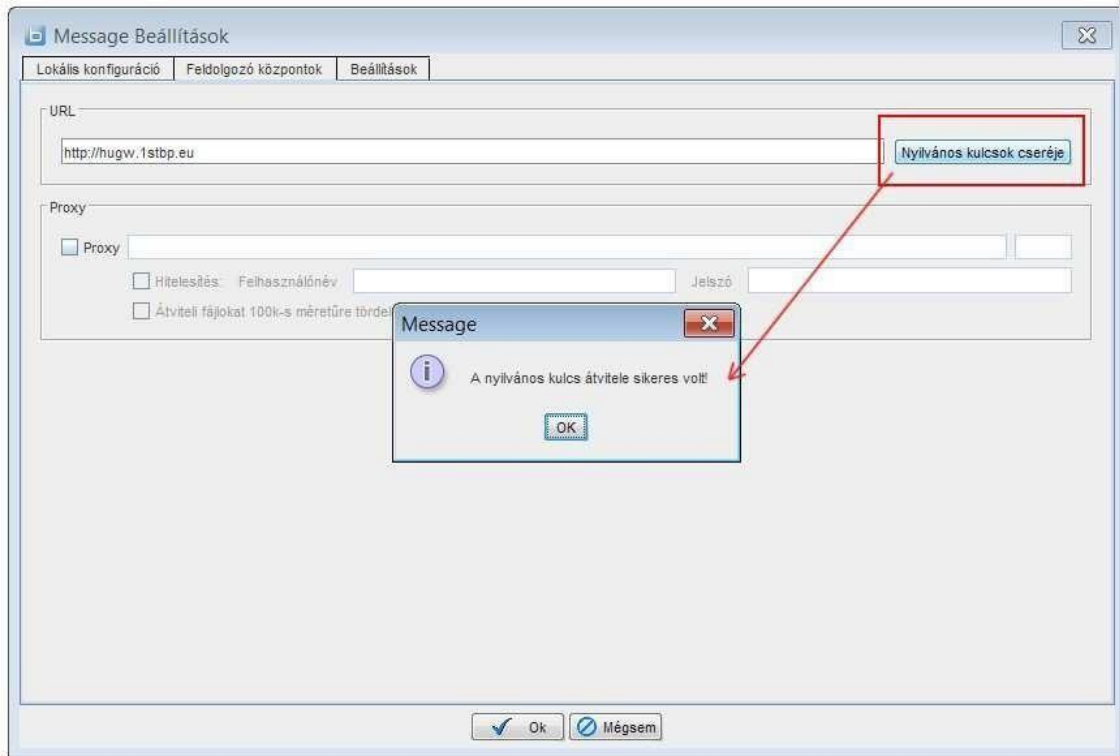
Message Beállítások

Lokális konfiguráció | Feldolgozó központok | Beállítások

URL

http://hugw.1stbp.eu

Nyilvános kulcsok cseréje

Proxy

Proxy

Hitelesítés: Felhasználónév

Jelszó

Átviteli fájlokat 100k-s méretűre tördel

Message

A nyilvános kulcs átvitele sikeres volt!

OK

Ok

Mégsem